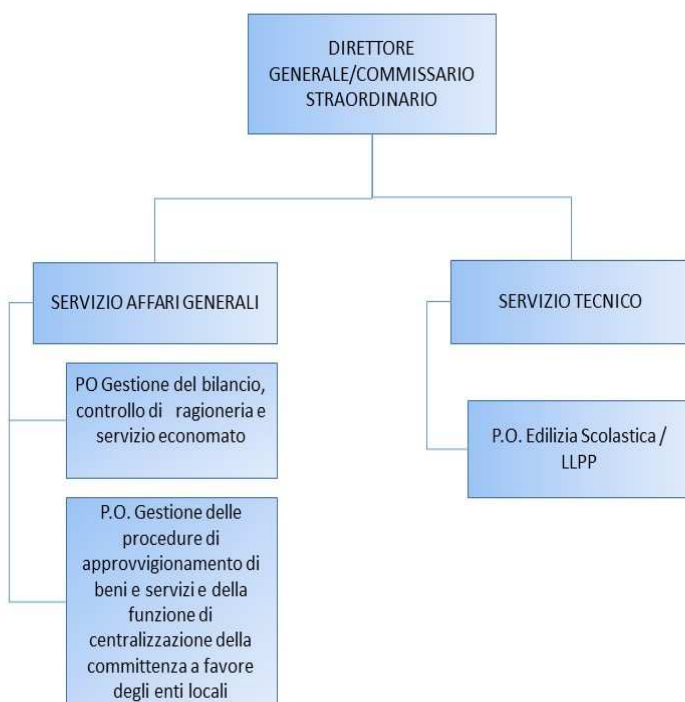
DIRETTORE GENERALE/COMMISSARIO STRAORDINARIO

SERVIZIO AFFARI GENERALI

PO Gestione del bilancio, controllo di ragioneria e servizio economato

P.O. Gestione delle procedure di approvvigionamento di beni e servizi e della funzione di centralizzazione della committenza a favore degli enti locali

SERVIZIO TECNICO

P.O. Edilizia Scolastica / LLPP